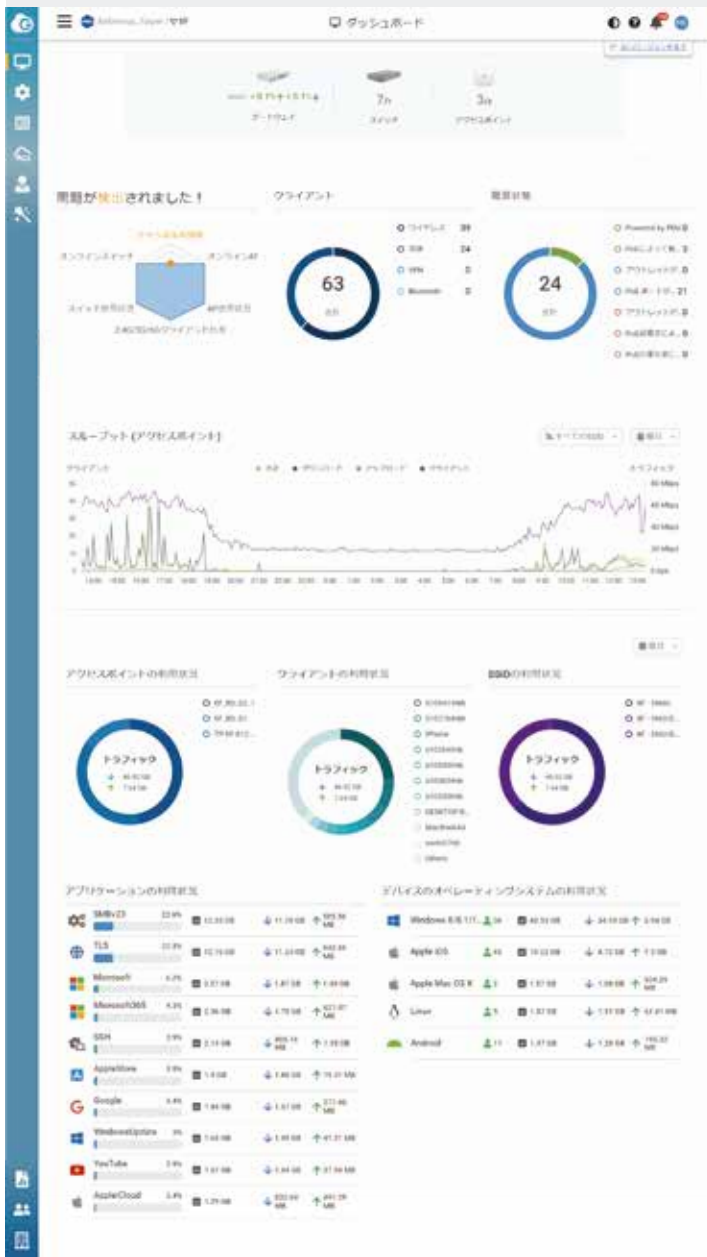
ダッシュボード

ゲートウェイ

7台
スイッチ

3台
アクセスポイント

問題が検出されました！

オンラインスイッチ
オンラインAP
スイッチ使用状況
AP使用状況
2.4G/5G/6Gクライアント分布

クライアント

63
合計

ワイヤレス 39
有線 24
VPN 0
Bluetooth 0

電源状態

24
合計

Powered by PDU 0
PoEによって供... 0
アウトレット27... 0
PoE ポートで... 21
アウトレット21... 0
外部電源によ... 0
外部の電源に... 0

スループット (アクセスポイント)

クライアント
トラフィック
合計
ダウンロード
アップロード
クライアント

80 Mbps
60 Mbps
40 Mbps
20 Mbps
0 bps

アクセスポイントの利用状況

トラフィック

クライアントの利用状況

iPhone
DESKTOP-R...
MacBookAir
Others

トラフィック

SSIDの利用状況

トラフィック

アプリケーションの利用状況

| | | | |
|---|---|---|---|
| SMBv23 | 22.9% | | |
| TLS | 22.9% | | |
| Microsoft | 4.2% | | |
| Microsoft365 | 4.0% | | |
| SSH | 3.9% | | |
| AppleStore | 3.8% | | |
| Google | 3.4% | | |
| WindowsUpdate | 3% | | |
| YouTube | 2.9% | | |
| AppleiCloud | 2.4% | | |

デバイスのオペレーティングシステムの利用状況

| | | | |
|---|---|---|---|
| Windows 8/8.1/1... | 34 | | |
| Apple iOS | 45 | | |
| Apple Mac OS X | 3 | | |
| Linux | 5 | | |
| Android | 11 | | |